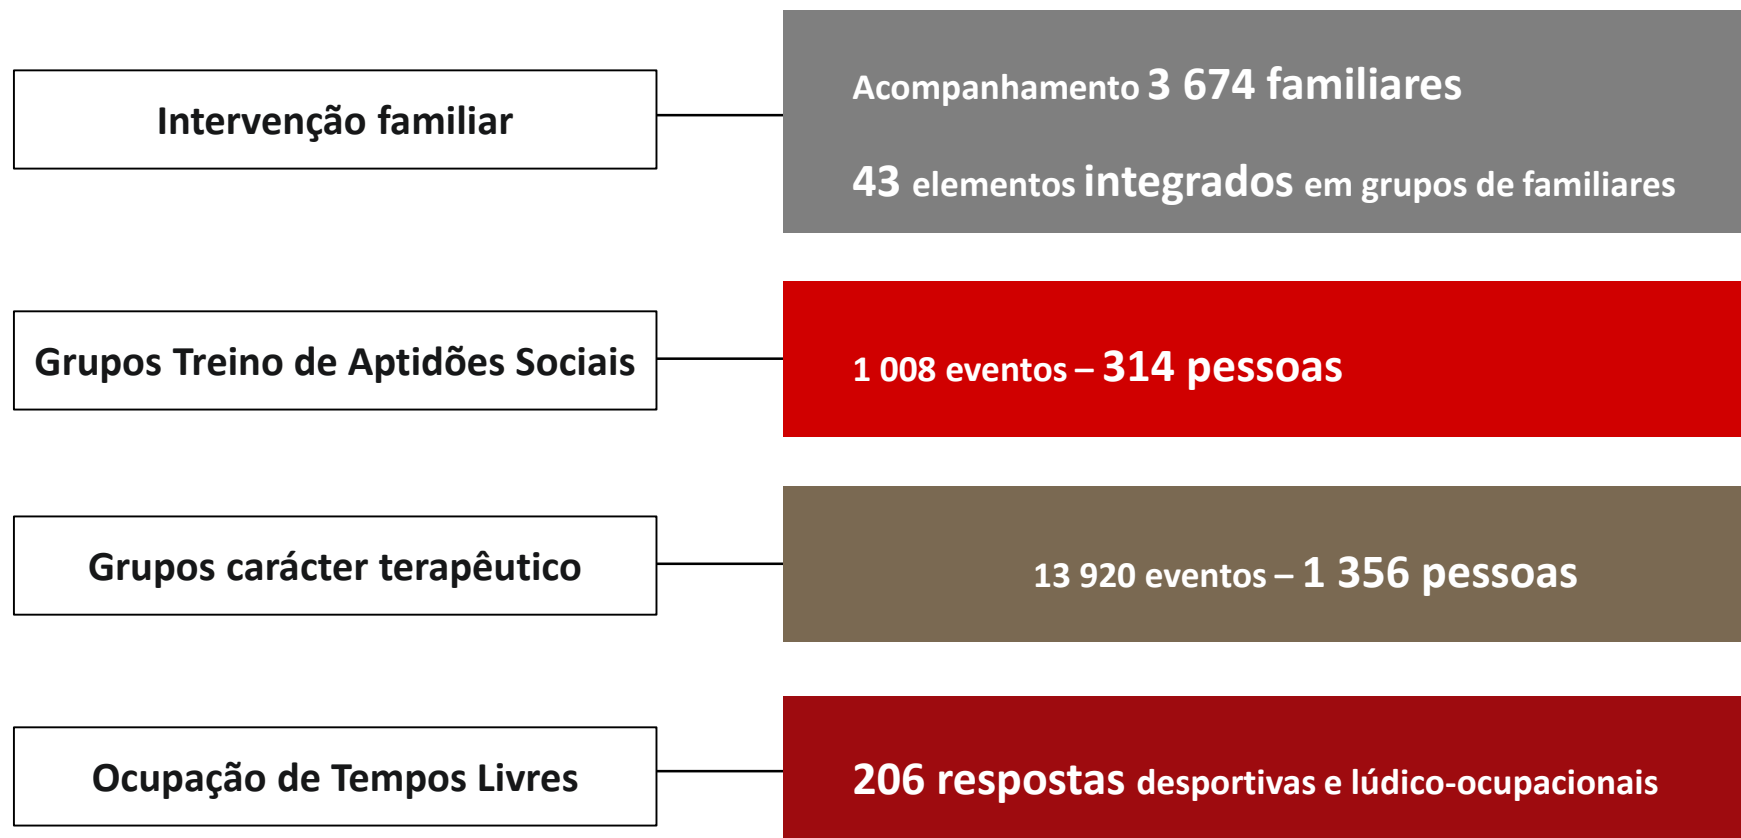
Intervenção familiar

Acompanhamento 3 674 familiares

43 elementos integrados em grupos de familiares

Grupos Treino de Aptidões Sociais

1 008 eventos – 314 pessoas

Grupos carácter terapêutico

13 920 eventos – 1 356 pessoas

Ocupação de Tempos Livres

206 respostas desportivas e lúdico-ocupacionais